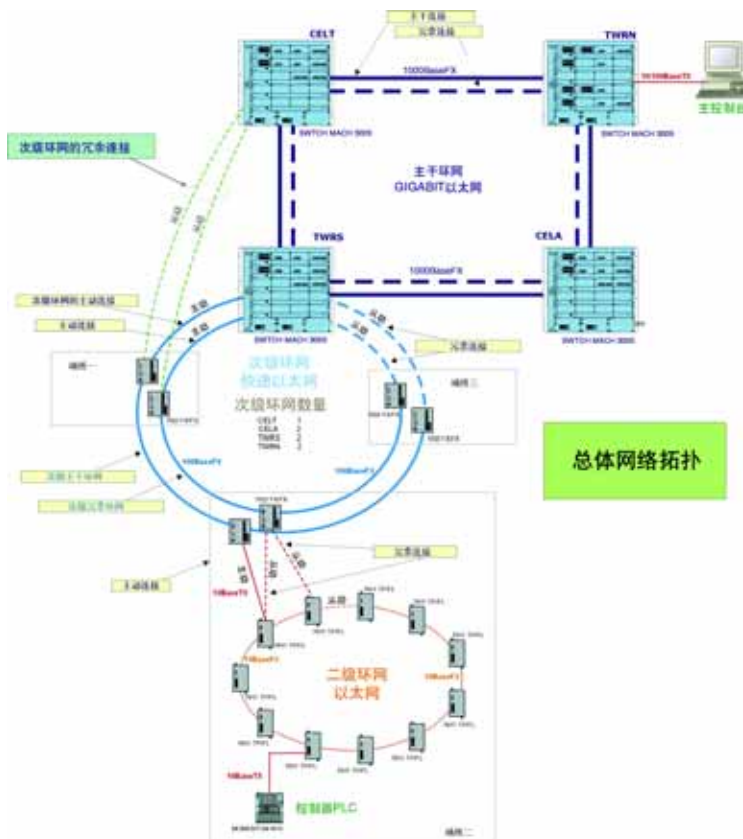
主干连接
冗余连接
CELT
TWRN
1000BaseFX
10/100BaseTX
主控制台
SWITCH MACH 3005
SWITCH MACH 3005
次级环网的冗余连接
主干环网
GIGABIT以太网
TWRS
CELA
1000BaseFX
次级环网的主动连接
主动连接
SWITCH MACH 3005
SWITCH MACH 3005
冗余连接
编组一
次级环网
快速以太网
次级环网数量
CELT 1
CELA 1
TWRS 2
TWRN 1
编组三
次级主干环网
次级冗余环网
100BaseFX
100BaseFX
总体网络拓扑
冗余连接
主动连接
10BaseTX
10BaseFX
二级环网
以太网
10BaseFX
10BaseTX
控制器PLC
编组二